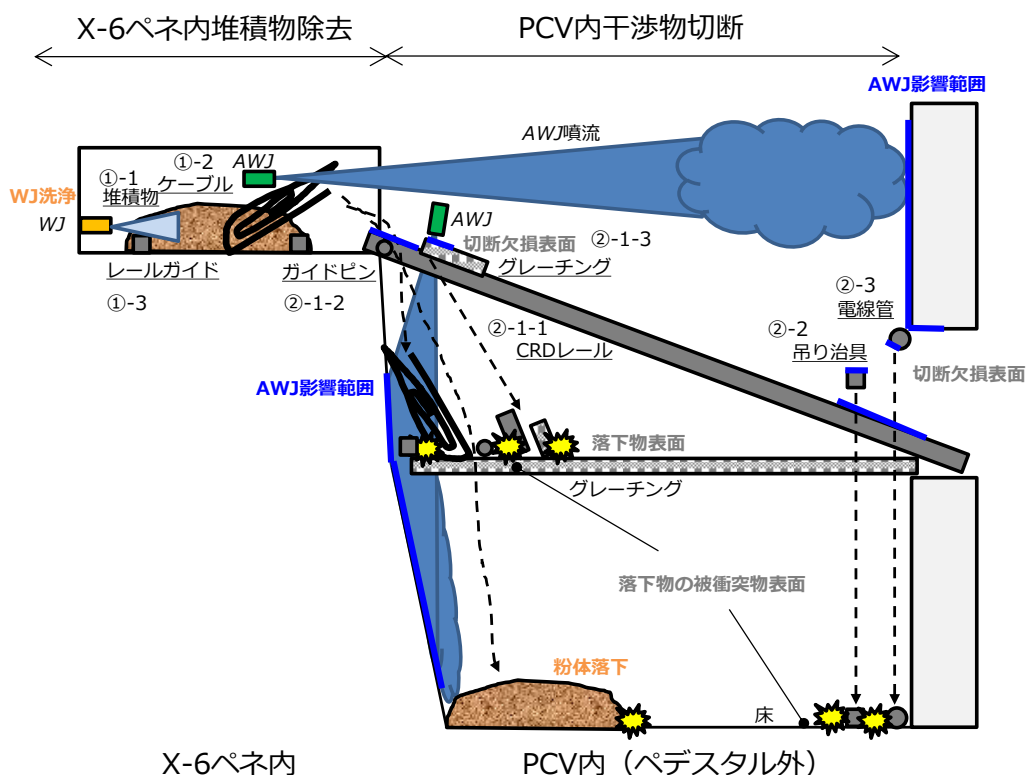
X-6ペネ内堆積物除去

PCV内干渉物切断

AWJ影響範囲

AWJ噴流

①-2
ケーブル

AWJ

①-1
堆積物

WJ洗浄

WJ

AWJ

切断欠損表面

②-1-3

グレーチング

レールガイド

ガイドピン

①-3

②-1-2

②-1-1
CRDレール

②-3
電線管

②-2
吊り治具

切断欠損表面

AWJ影響範囲

落下物表面

グレーチング

落下物の被衝突物表面

粉体落下

床

X-6ペネ内

PCV内（ペデスタル外）